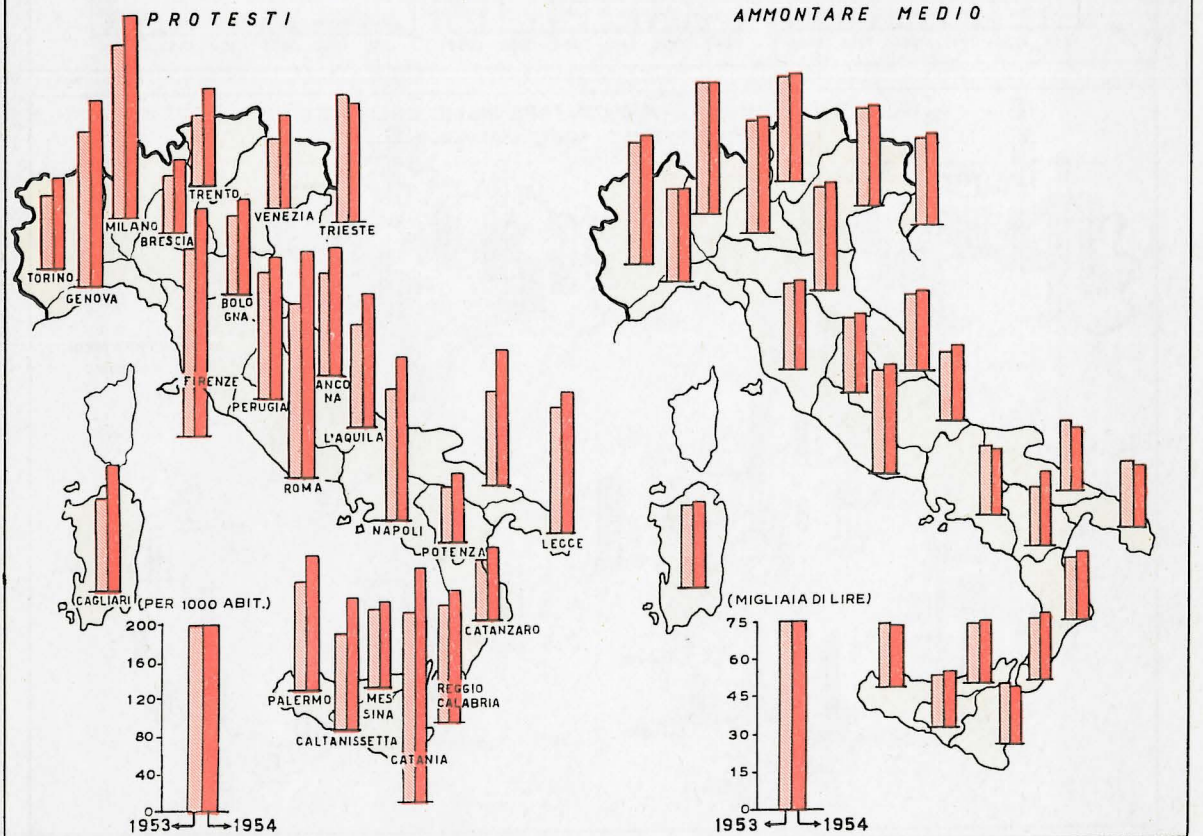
PROTESTI

AMMONTARE MEDIO

TORINO
GENOVA
MILANO
BRESCIA
TRENTO
VENEZIA
TRIESTE
BOLOGNA
FIRENZE
PERUGIA
ANCONA
L'AQUILA
ROMA
NAPOLI
POTENZA
LECCE
CAGLIARI
CATANZARO
REGGIO CALABRIA
PALERMO
MESSINA
CALTANISSETTA
CATANIA

(PER 1000 ABIT.)
200
160
120
80
40
0
1953
1954

(MIGLIAIA DI LIRE)
75
60
45
30
15
0
1953
1954